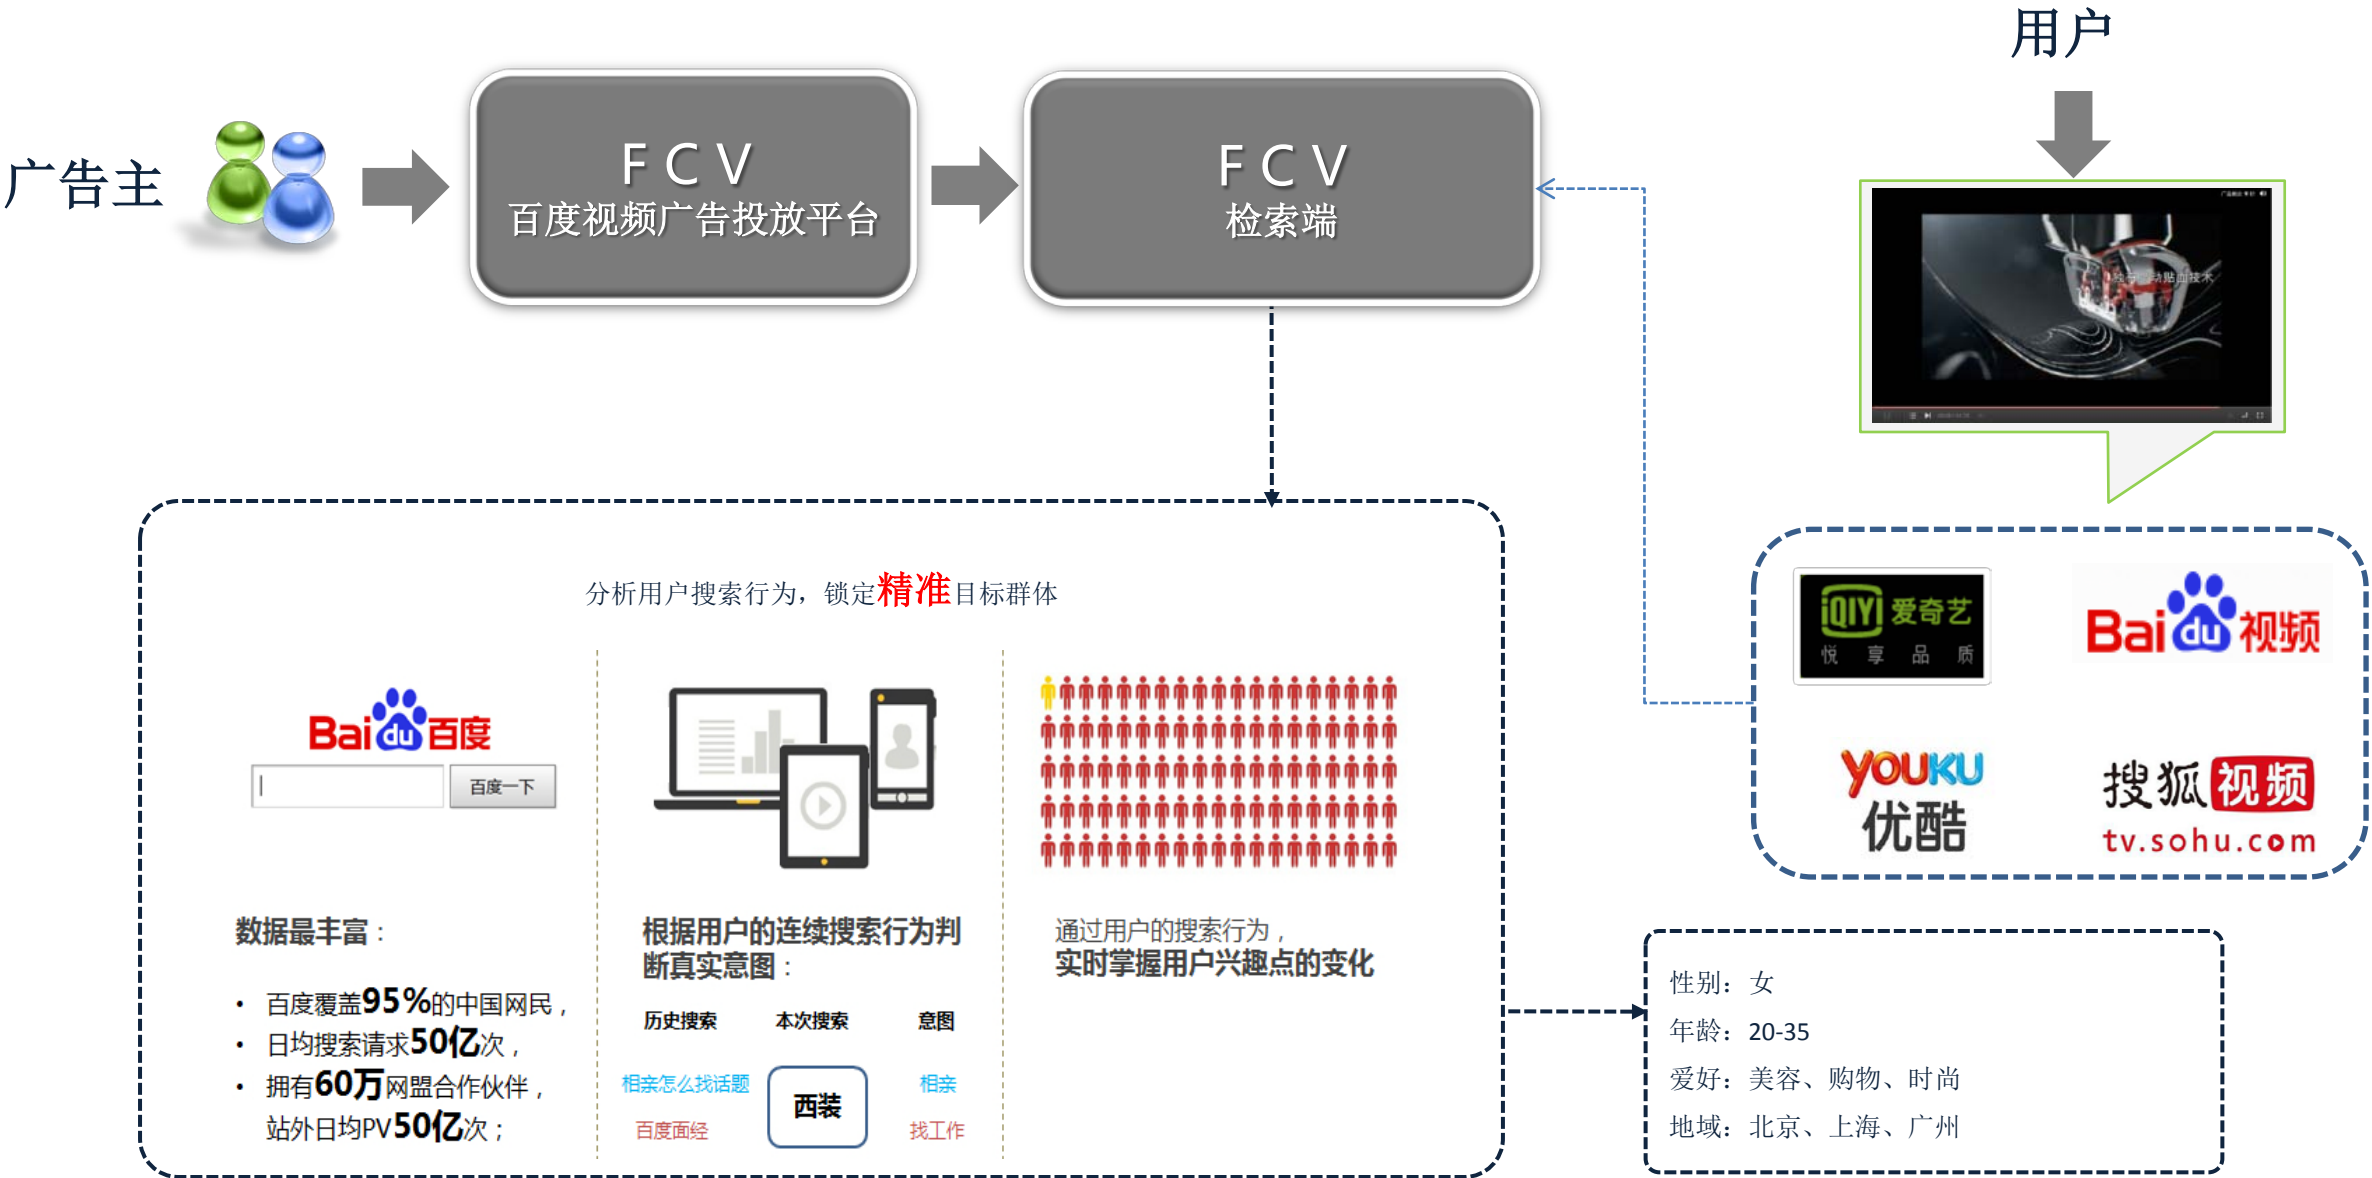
用户

广告主

FCV
百度视频广告投放平台

FCV
检索端

分析用户搜索行为，锁定精准目标群体

Bai du 百度

百度一下

数据最丰富：

• 百度覆盖95%的中国网民，
• 日均搜索请求50亿次，
• 拥有60万网盟合作伙伴，站外日均PV50亿次；

根据用户的连续搜索行为判断真实意图：

| 历史搜索 | 本次搜索 | 意图 |
|---|---|---|
| 相亲怎么找话题 | 西装 | 相亲 |
| 百度面经 | | 找工作 |

通过用户的搜索行为，实时掌握用户兴趣点的变化

iQIYI 爱奇艺
悦 享 品 质

Bai du 视频

YOUKU 优酷

搜狐视频
tv.sohu.com

性别：女
年龄：20-35
爱好：美容、购物、时尚
地域：北京、上海、广州